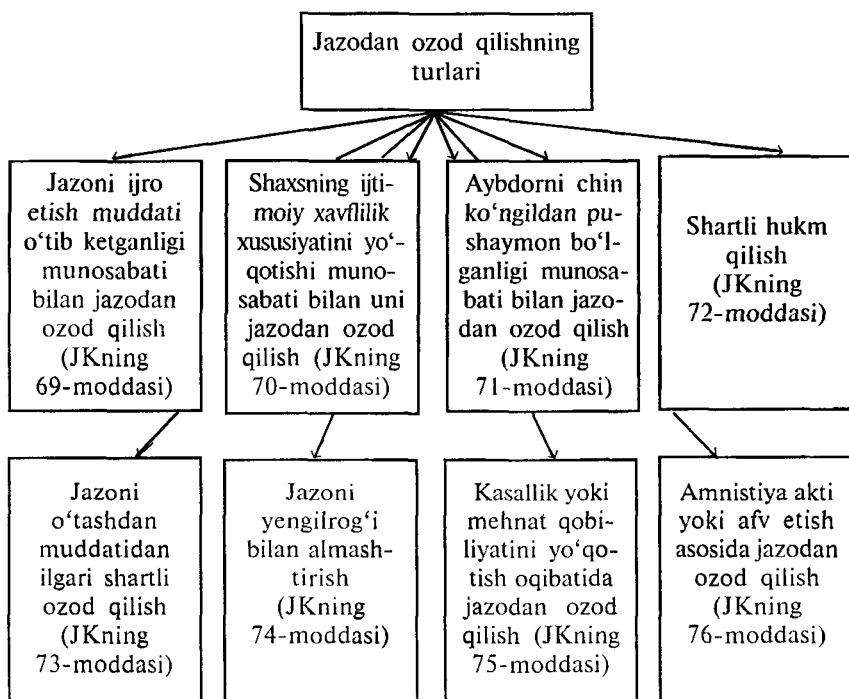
Jazodan ozod qilishning turlari

Jazoni ijro etish muddati o'tib ketganligi munosabati bilan jazodan ozod qilish (JKning 69-moddasi)

Shaxsning ijtimoiy xavflilik xususiyatini yo'qotishi munosabati bilan uni jazodan ozod qilish (JKning 70-moddasi)

Aybdorni chin ko'ngildan pushaymon bo'lganligi munosabati bilan jazodan ozod qilish (JKning 71-moddasi)

Shartli hukm qilish (JKning 72-moddasi)

Jazoni o'tashdan muddatidan ilgari shartli ozod qilish (JKning 73-moddasi)

Jazoni yengilrog'i bilan almashtirish (JKning 74-moddasi)

Kasallik yoki mehnat qobiliyatini yo'qotish oqibatida jazodan ozod qilish (JKning 75-moddasi)

Amnistiya akti yoki afv etish asosida jazodan ozod qilish (JKning 76-moddasi)